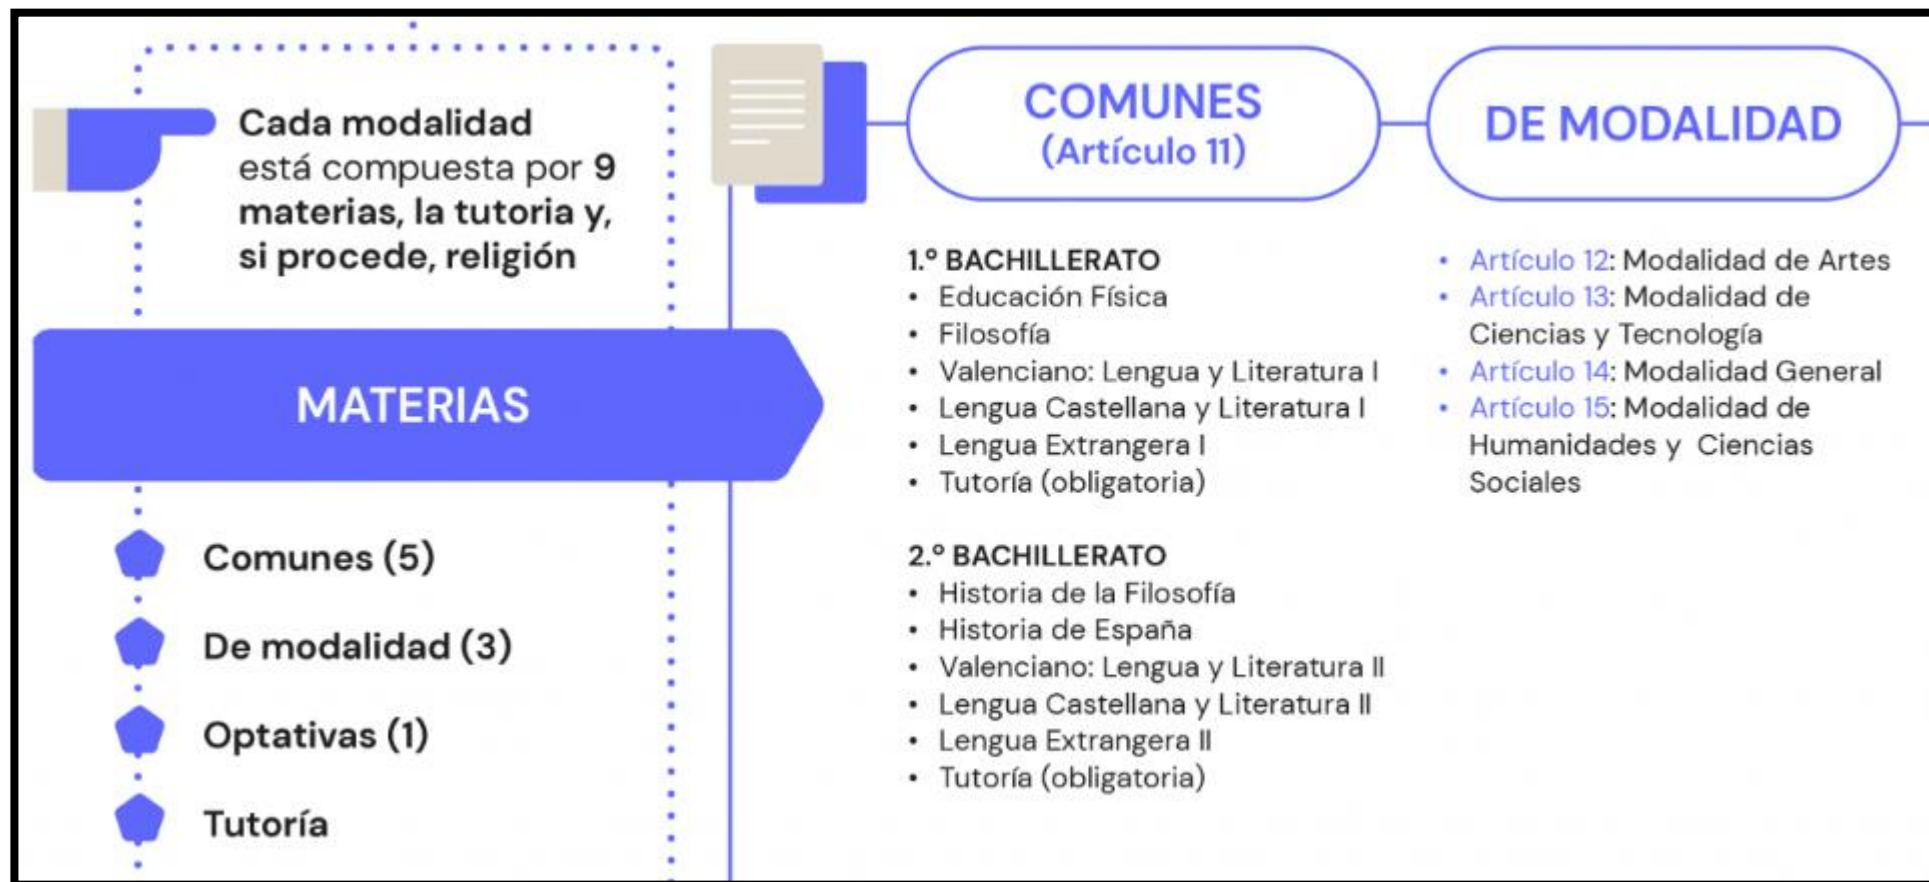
Cada modalidad está compuesta por 9 materias, la tutoria y, si procede, religión

MATERIAS

Comunes (5)

De modalidad (3)

Optativas (1)

Tutoría

COMUNES (Artículo 11)

1.º BACHILLERATO
• Educación Física
• Filosofía
• Valenciano: Lengua y Literatura I
• Lengua Castellana y Literatura I
• Lengua Extrangera I
• Tutoría (obligatoria)

2.º BACHILLERATO
• Historia de la Filosofía
• Historia de España
• Valenciano: Lengua y Literatura II
• Lengua Castellana y Literatura II
• Lengua Extrangera II
• Tutoría (obligatoria)

DE MODALIDAD

• Artículo 12: Modalidad de Artes
• Artículo 13: Modalidad de Ciencias y Tecnología
• Artículo 14: Modalidad General
• Artículo 15: Modalidad de Humanidades y Ciencias Sociales